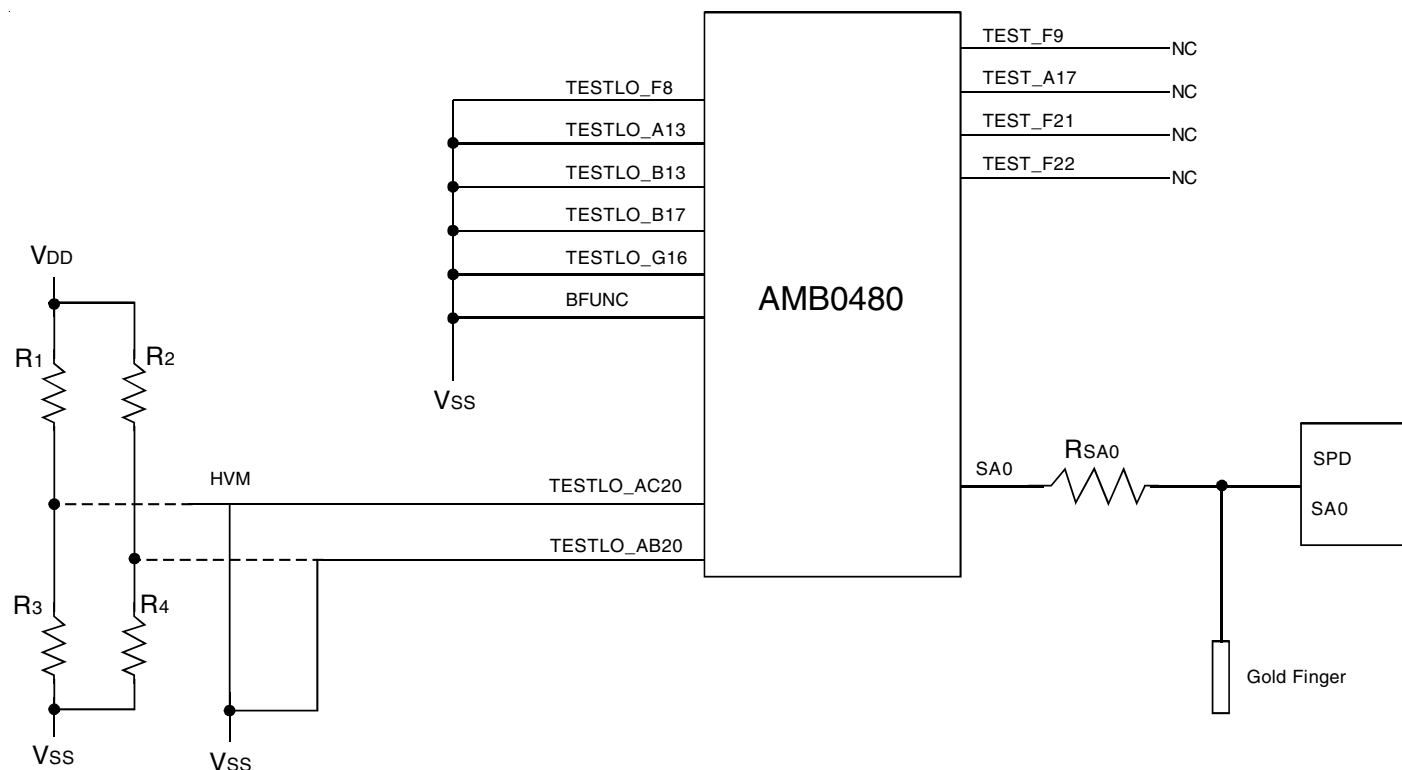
TEST_F9
NC
TEST_A17
NC
TEST_F21
NC
TEST_F22
NC
TESTLO_F8
TESTLO_A13
TESTLO_B13
TESTLO_B17
TESTLO_G16
BFUNC
AMB0480
$V_{DD}$
$R_1$
$R_2$
$V_{SS}$
HVM
TESTLO_AC20
TESTLO_AB20
SA0
$R_{SA0}$
SPD
SA0
$R_3$
$R_4$
Gold Finger
$V_{SS}$
$V_{SS}$